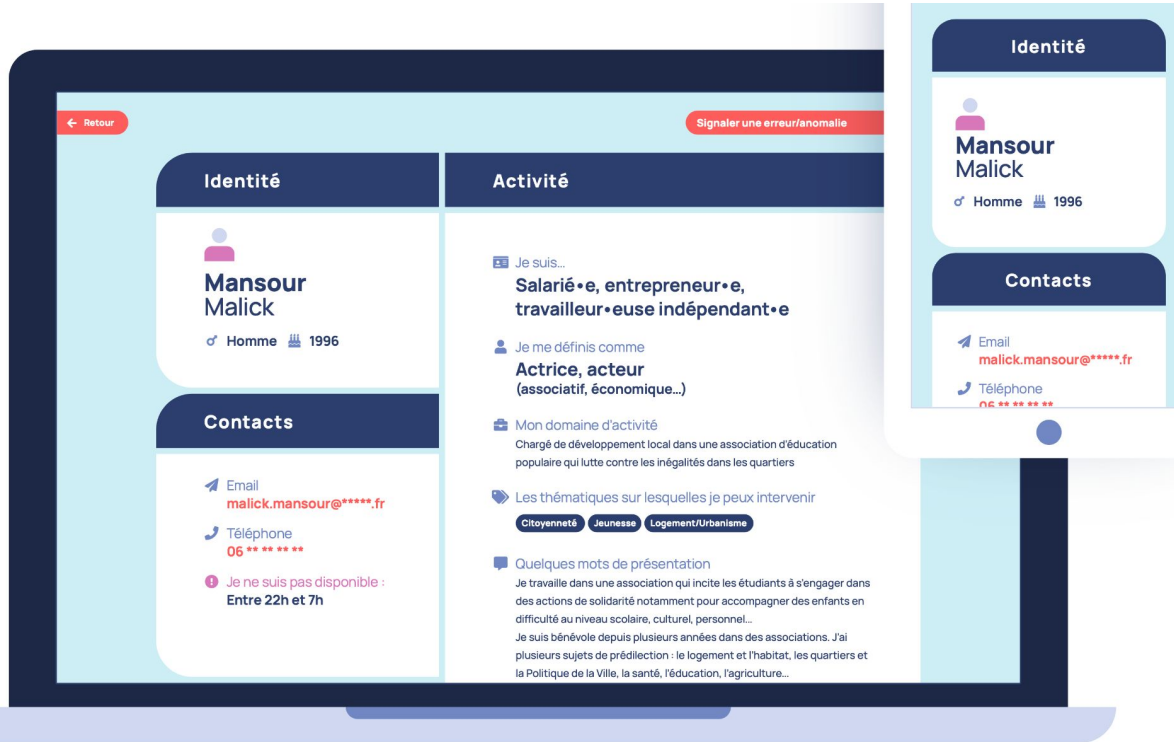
Retour

Signaler une erreur/anomalie

Identité

Mansour
Malick

♂ Homme 1996

Contacts

Email
malick.mansour@*****.fr

Téléphone
06 ** ** ** **

Je ne suis pas disponible :
Entre 22h et 7h

Activité

Je suis...
Salarié•e, entrepreneur•e, travailleur•euse indépendant•e

Je me définis comme
Actrice, acteur
(associatif, économique...)

Mon domaine d'activité
Chargé de développement local dans une association d'éducation populaire qui lutte contre les inégalités dans les quartiers

Les thématiques sur lesquelles je peux intervenir
Citoyenneté Jeunesse Logement/Urbanisme

Quelques mots de présentation
Je travaille dans une association qui incite les étudiants à s'engager dans des actions de solidarité notamment pour accompagner des enfants en difficulté au niveau scolaire, culturel, personnel...
Je suis bénévole depuis plusieurs années dans des associations. J'ai plusieurs sujets de prédilection : le logement et l'habitat, les quartiers et la Politique de la Ville, la santé, l'éducation, l'agriculture...

Identité

Mansour
Malick

♂ Homme 1996

Contacts

Email
malick.mansour@*****.fr

Téléphone
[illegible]